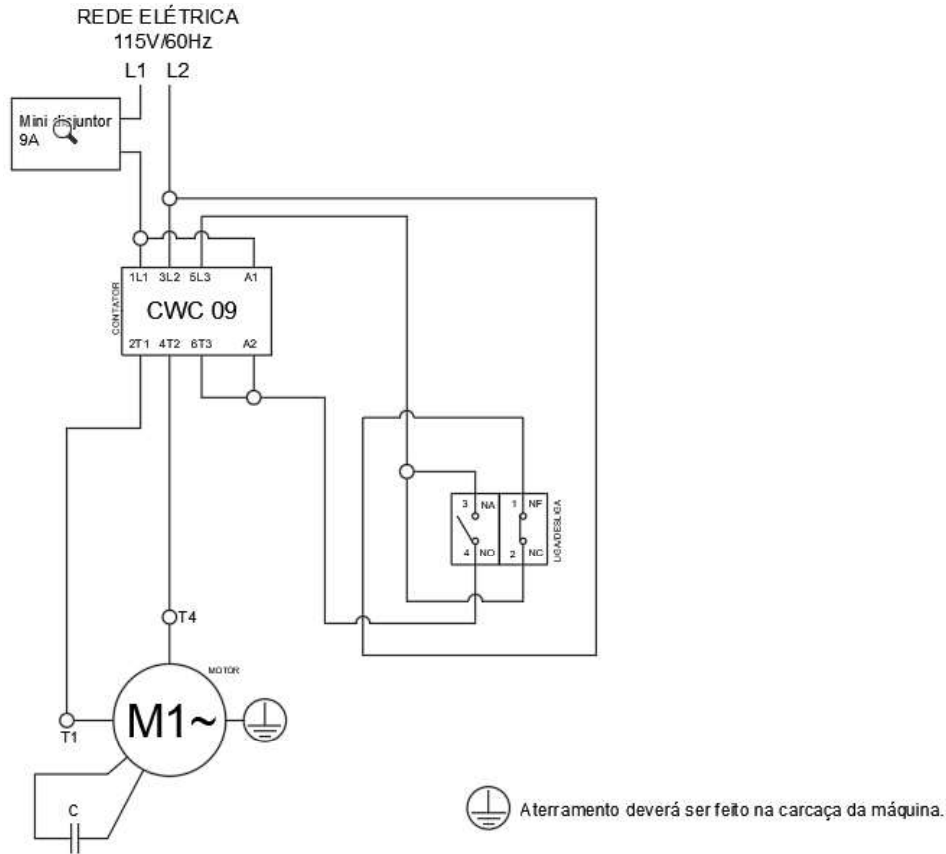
REDE ELÉTRICA
115V/60Hz
L1 L2

Mini disjuntor
9A

1L1 3L2 5L3 A1
CONTATOR
CWC 09
2T1 4T2 6T3 A2

3 NA
4 NO
1 NF
2 NC
LIGA/DESLIGA

T4
MOTOR
M1~
T1
C

Aterramento deverá ser feito na carcaça da máquina.